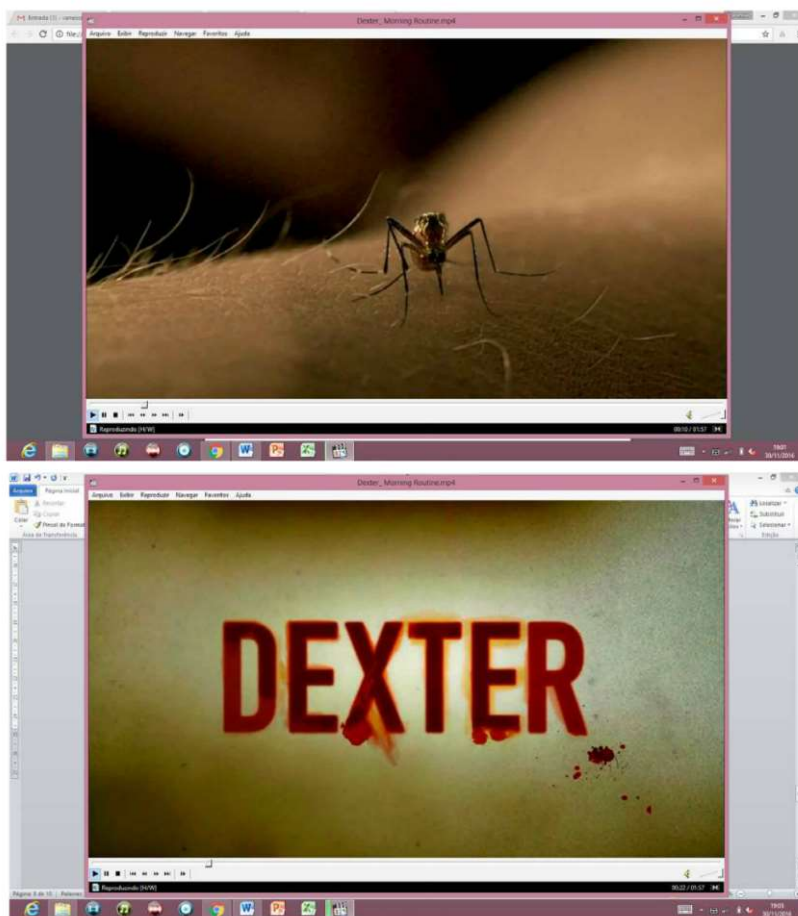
M Entrada (3) - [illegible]

file://

Dexter_Morning Routine.mp4

Arquivo Exibir Reproduzir Navegar Favoritos Ajuda

Reproduzindo [H/W]

00:10 / 01:57

19:01
30/11/2016

Arquivo Página Inicial

Recortar
Copiar
Colar
Pincel de Formatação
Área de Transferência

Dexter_Morning Routine.mp4

Arquivo Exibir Reproduzir Navegar Favoritos Ajuda

Localizar
Substituir
Selecionar
Edição

DEXTER

Reproduzindo [H/W]

00:22 / 01:57

Página 3 de 10 | Palavras: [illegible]

19:03
30/11/2016